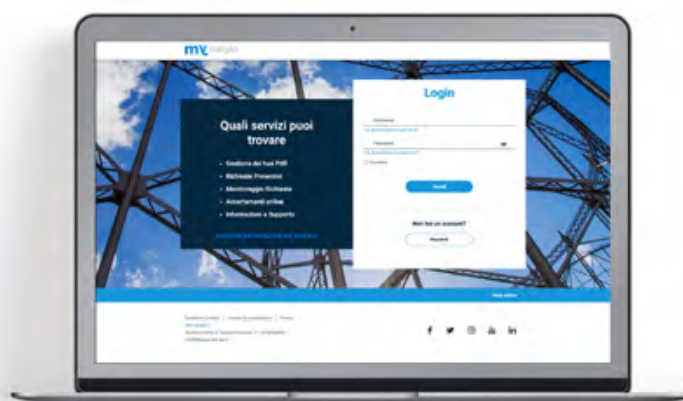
my marges

Quali servizi puoi trovare

• Gestione dei tuoi PdR
• Richieste Preventivi
• Monitoraggio Richieste
• Accertamenti online
• Informazioni e Supporto

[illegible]

Login

Username
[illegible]

Password
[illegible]

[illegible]

Accedi

Non hai un account?

Registrati

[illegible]

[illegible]